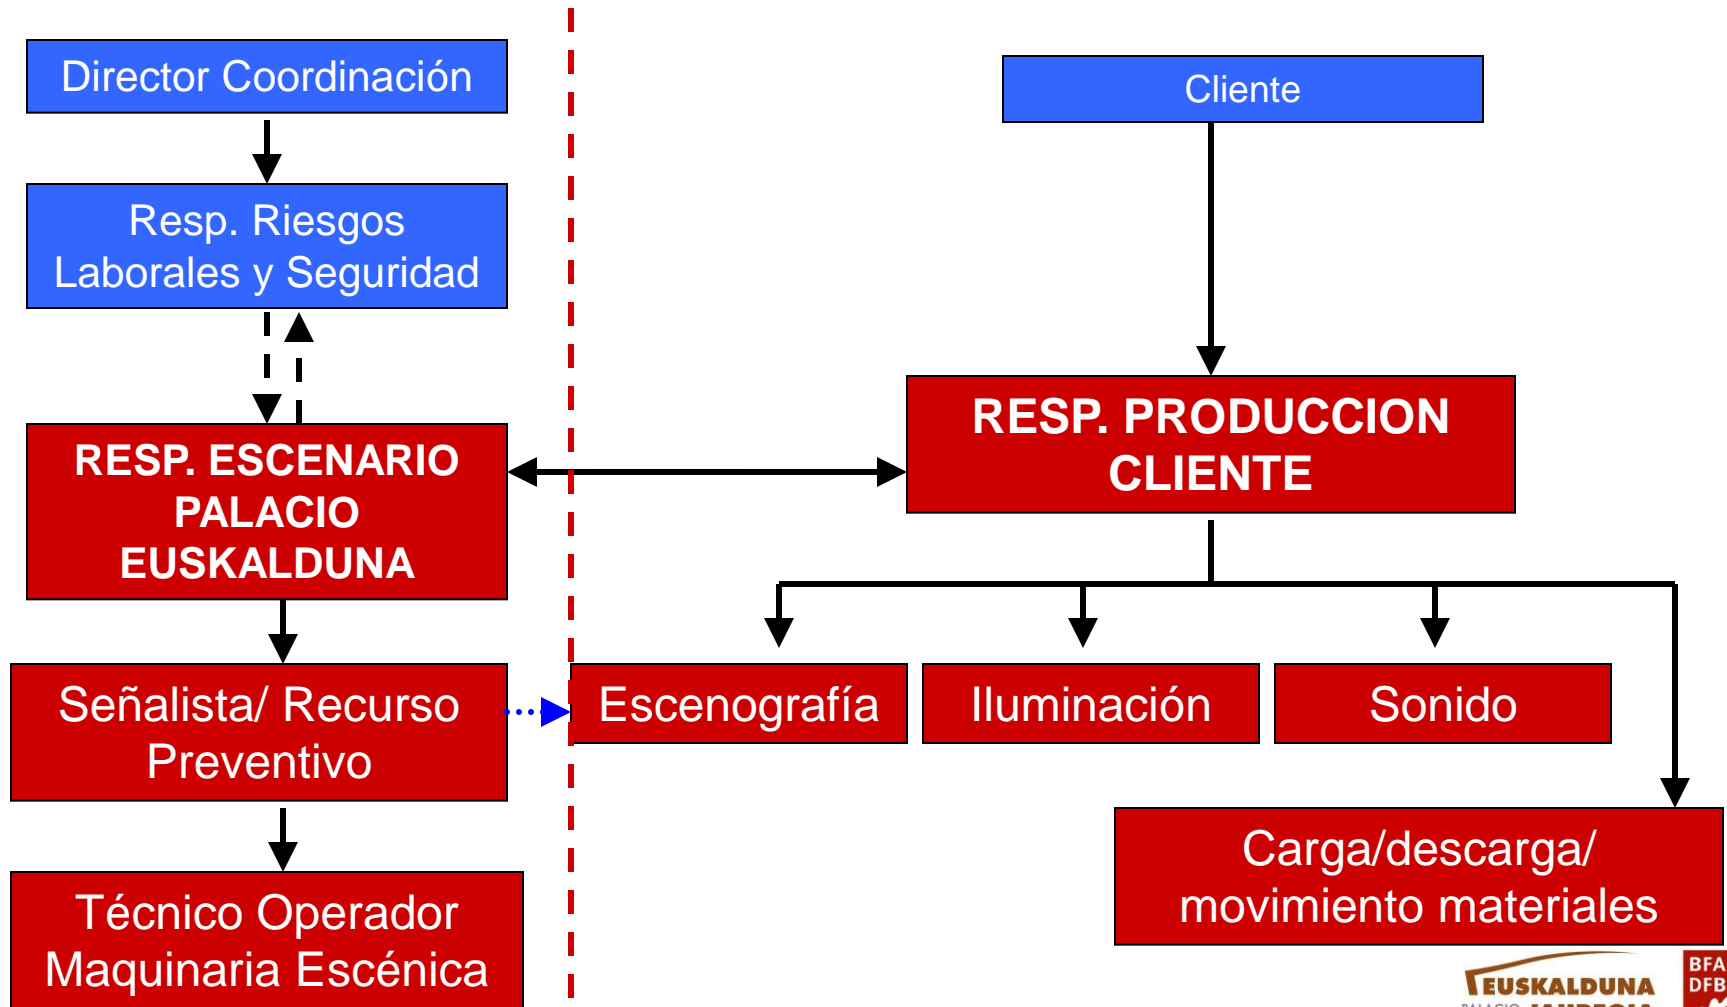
Director Coordinación

Resp. Riesgos Laborales y Seguridad

RESP. ESCENARIO PALACIO EUSKALDUNA

Señalista/ Recurso Preventivo

Técnico Operador Maquinaria Escénica

Cliente

RESP. PRODUCCION CLIENTE

Escenografía

Iluminación

Sonido

Carga/descarga/ movimiento materiales

EUSKALDUNA

BFA DFB